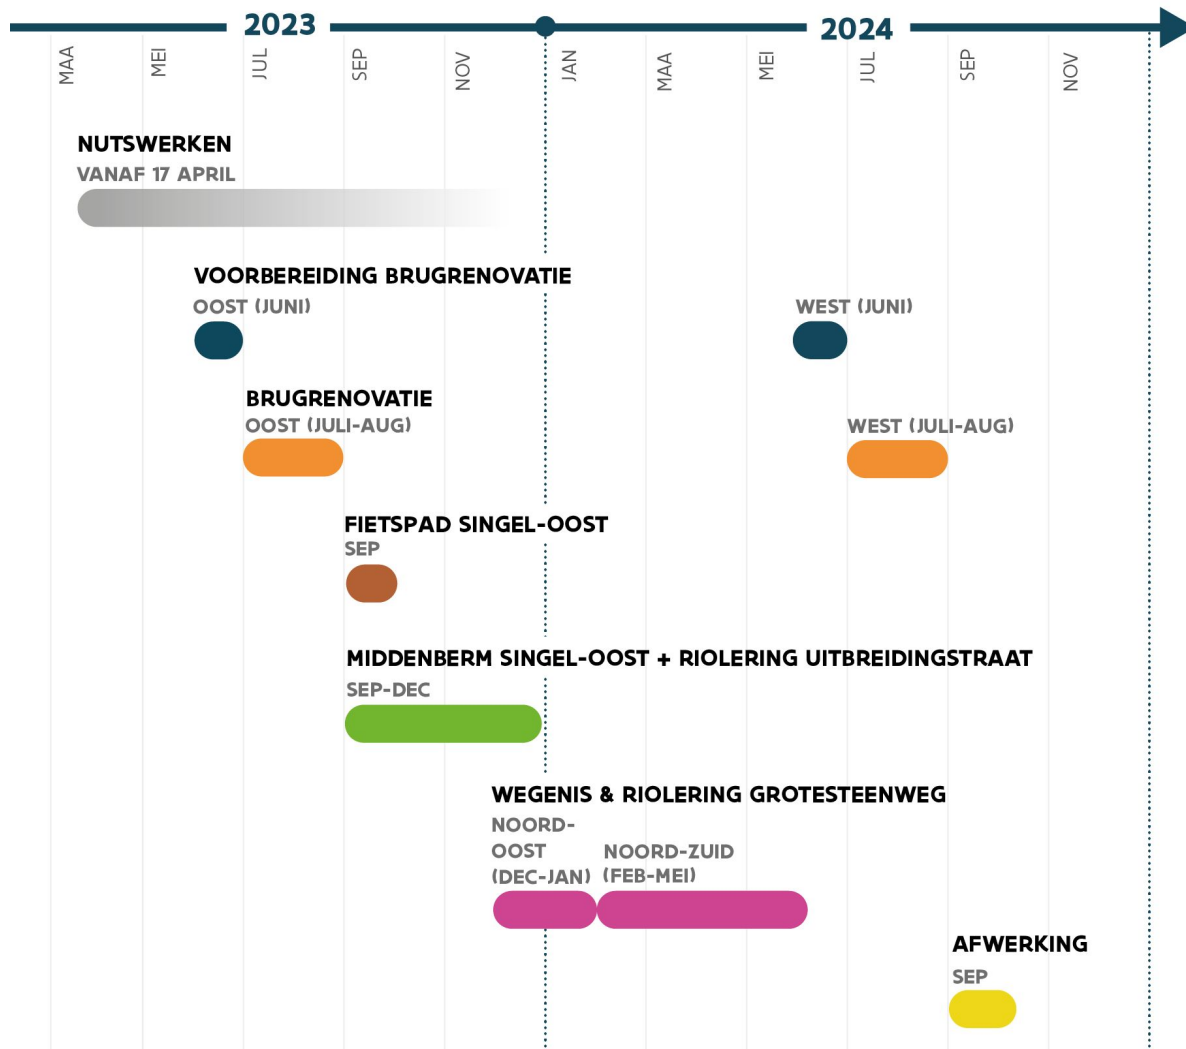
2023

2024

MAA
MEI
JUL
SEP
NOV
JAN
MAA
MEI
JUL
SEP
NOV

NUTSWERKEN
VANAF 17 APRIL

VOORBEREIDING BRUGRENOVATIE
OOST (JUNI)
WEST (JUNI)

BRUGRENOVATIE
OOST (JULI-AUG)
WEST (JULI-AUG)

FIETSPAD SINGEL-OOST
SEP

MIDDENBERM SINGEL-OOST + RIOLERING UITBREIDINGSTRAAT
SEP-DEC

WEGENIS & RIOLERING GROTESTEENWEG
NOORD-OOST (DEC-JAN)
NOORD-ZUID (FEB-MEI)

AFWERKING
SEP